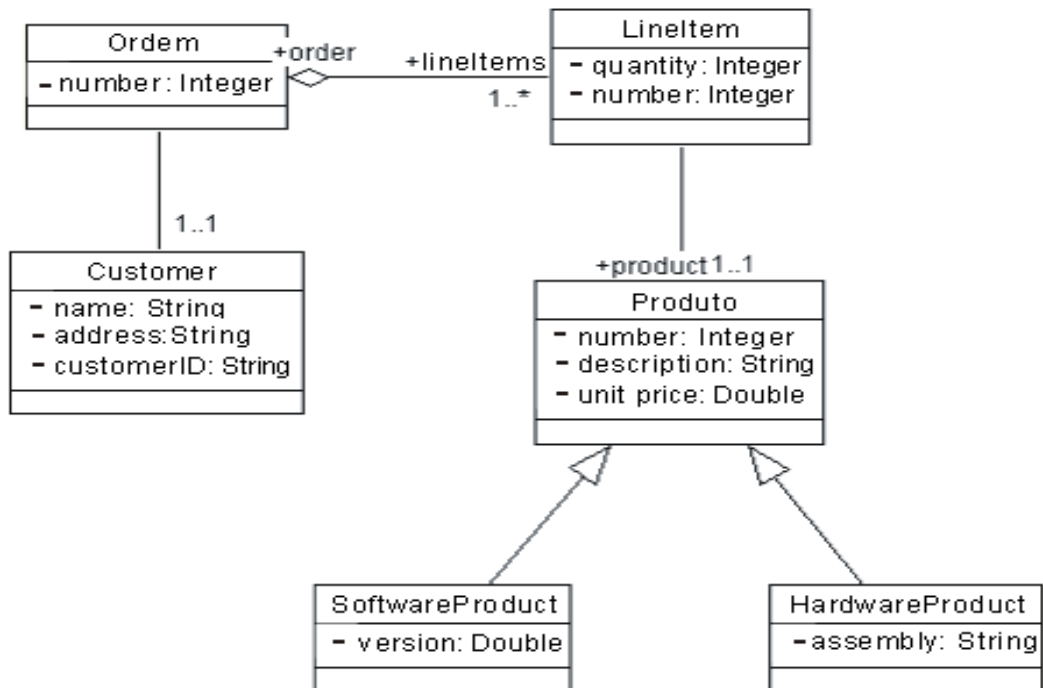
Ordem
- number: Integer

+order

+lineItems
1..*

LineItem
- quantity: Integer
- number: Integer

1..1

Customer
- name: String
- address:String
- customerID: String

+product1..1

Produto
- number: Integer
- description: String
- unit price: Double

SoftwareProduct
- version: Double

HardwareProduct
-assembly: String